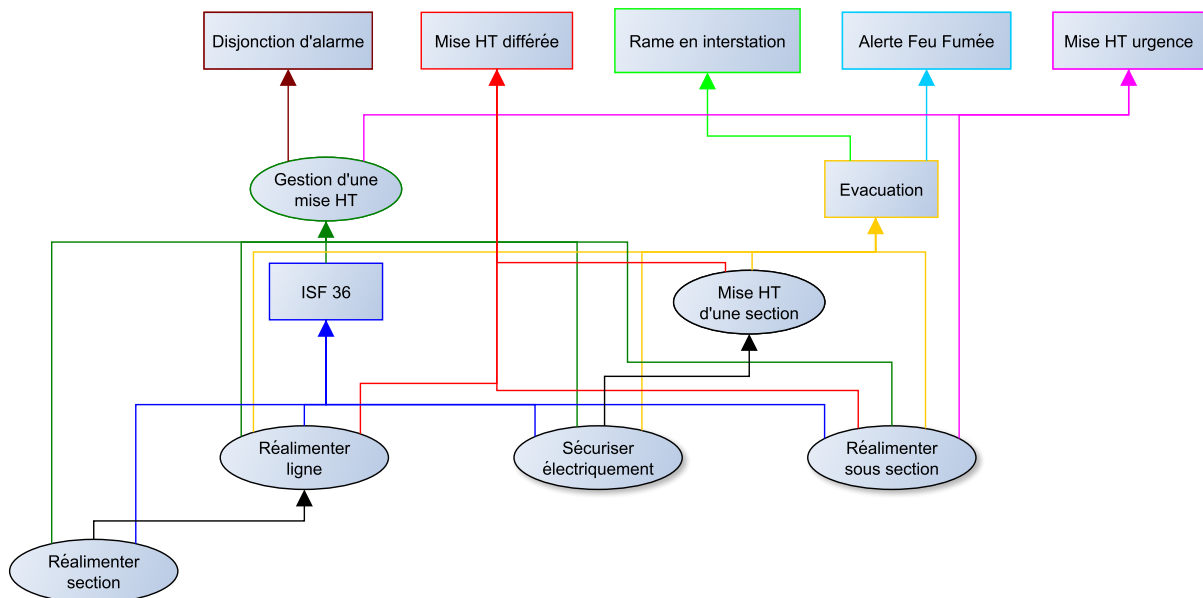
Disjonction d'alarme

Mise HT différée

Rame en interstation

Alerte Feu Fumée

Mise HT urgence

Gestion d'une mise HT

Evacuation

ISF 36

Mise HT d'une section

Réalimenter ligne

Sécuriser électriquement

Réalimenter sous section

Réalimenter section